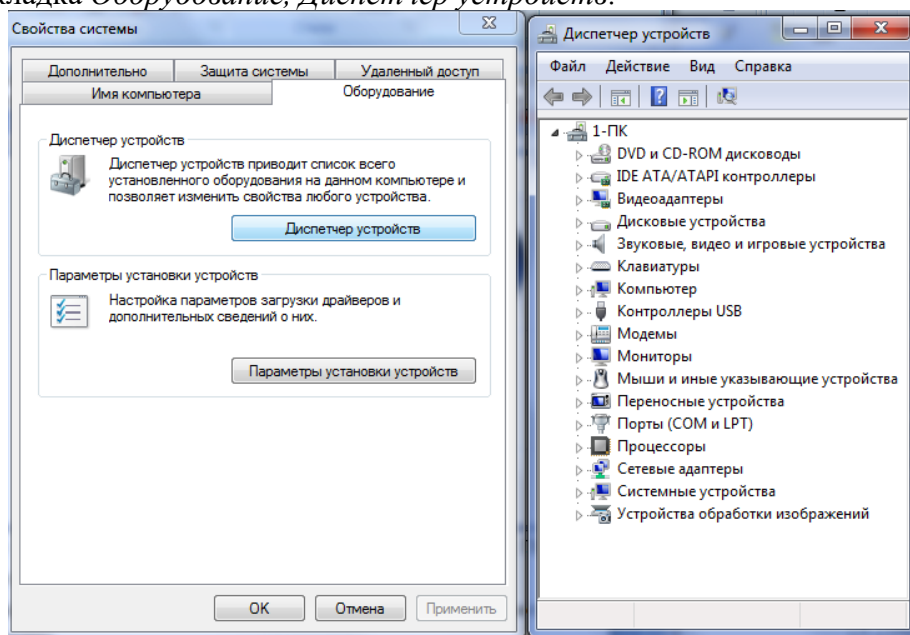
кладка *Оборудование, Диспетчер устройств.*

Свойства системы

Дополнительно | Защита системы | Удаленный доступ
Имя компьютера | Оборудование

Диспетчер устройств

Диспетчер устройств приводит список всего установленного оборудования на данном компьютере и позволяет изменить свойства любого устройства.

Диспетчер устройств

Параметры установки устройств

Настройка параметров загрузки драйверов и дополнительных сведений о них.

Параметры установки устройств

OK | Отмена | Применить

Диспетчер устройств

Файл | Действие | Вид | Справка

1-ПК
DVD и CD-ROM дисководы
IDE ATA/ATAPI контроллеры
Видеоадаптеры
Дисковые устройства
Звуковые, видео и игровые устройства
Клавиатуры
Компьютер
Контроллеры USB
Модемы
Мониторы
Мыши и иные указывающие устройства
Переносные устройства
Порты (COM и LPT)
Процессоры
Сетевые адаптеры
Системные устройства
Устройства обработки изображений